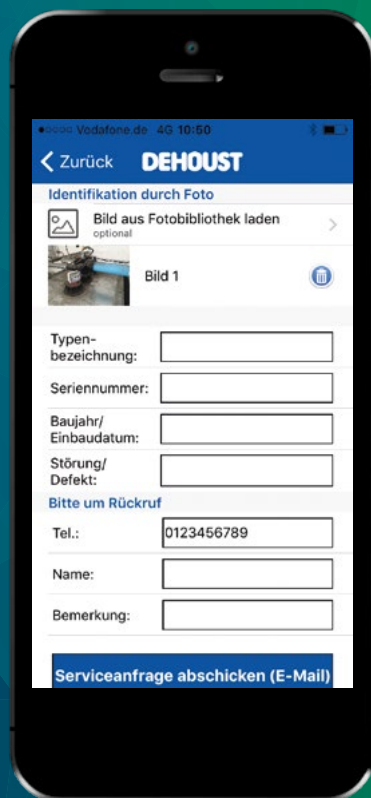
●○○○○ Vodafone.de 4G 10:50

< Zurück DEHOUST

Identifikation durch Foto

Bild aus Fotobibliothek laden
optional

Bild 1

Typenbezeichnung:

Seriennummer:

Baujahr/ Einbaudatum:

Störung/ Defekt:

Bitte um Rückruf

Tel.: 0123456789

Name:

Bemerkung:

Serviceanfrage abschicken (E-Mail)